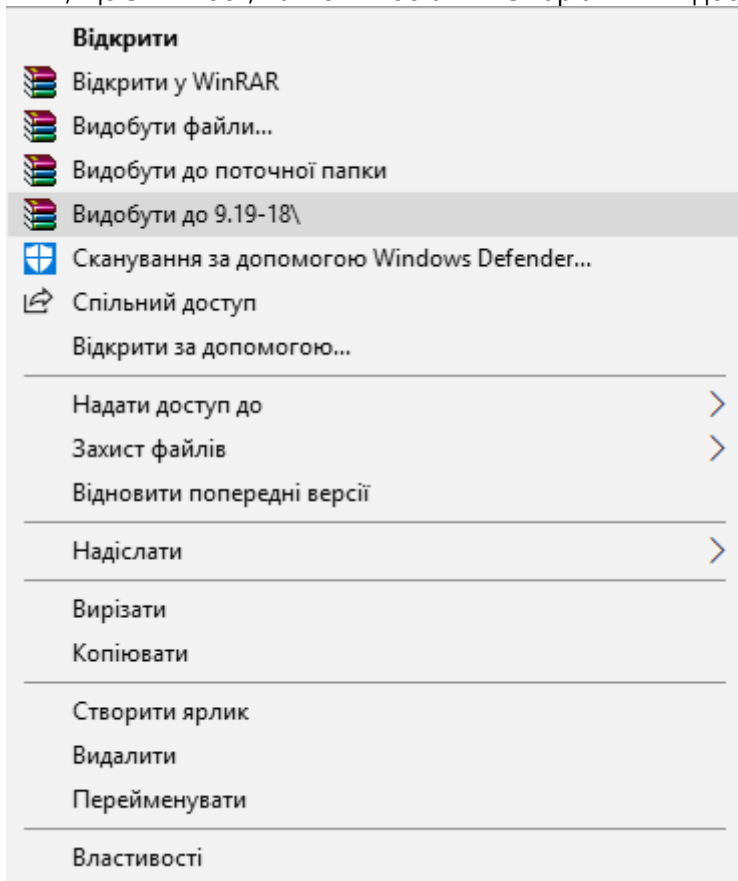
Відкрити
Відкрити у WinRAR
Видобути файли...
Видобути до поточної папки
Видобути до 9.19-18\
Сканування за допомогою Windows Defender...
Спільний доступ
Відкрити за допомогою...

Надати доступ до
Захист файлів
Відновити попередні версії

Надіслати

Вирізати
Копіювати

Створити ярлик
Видалити
Перейменувати

Властивості